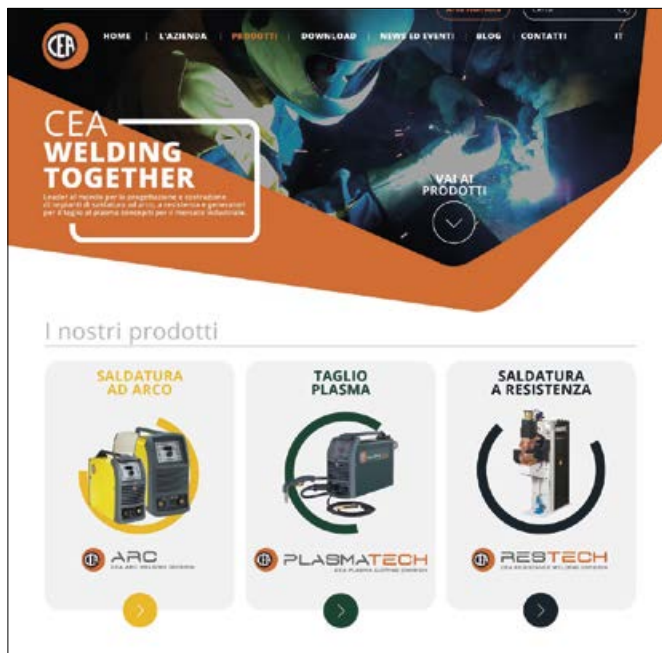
CEA

HOME L'AZIENDA PRODOTTI DOWNLOAD NEWS ED EVENTI BLOG CONTATTI IT

CEA WELDING TOGETHER

Leader al mondo per la progettazione e costruzione di impianti di saldatura ad arco, a resistenza e generatori per il taglio al plasma concepiti per il mercato industriale.

VAI AI PRODOTTI

I nostri prodotti

SALDATURA AD ARCO

ARC
CEA ARC WELDING DIVISION

TAGLIO PLASMA

PLASMATECH
CEA PLASMA CUTTING DIVISION

SALDATURA A RESISTENZA

RESTECH
CEA RESISTANCE WELDING DIVISION